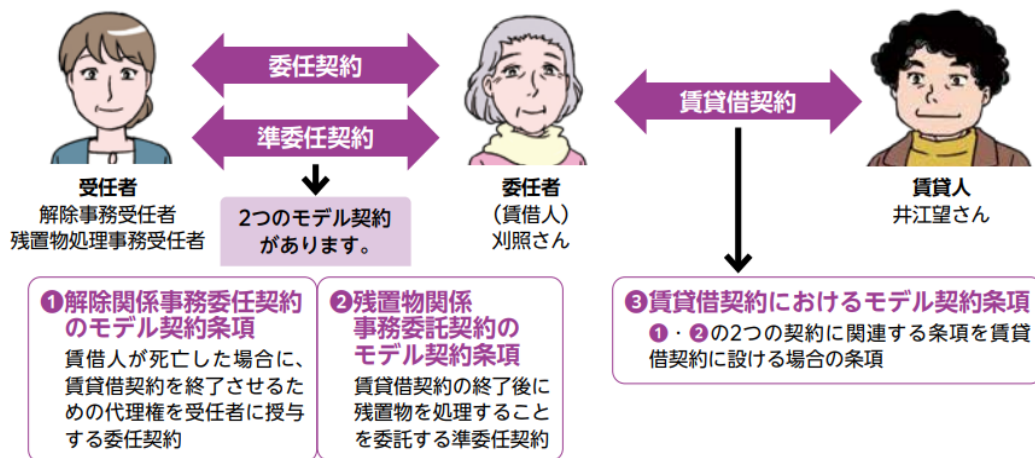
委任契約

準委任契約

賃貸借契約

受任者
解除事務受任者
残置物処理事務受任者

2つのモデル契約があります。

委任者
（賃借人）
刈照さん

賃貸人
井江望さん

❶解除関係事務委任契約のモデル契約条項
賃借人が死亡した場合に、賃貸借契約を終了させるための代理権を受任者に授与する委任契約

❷残置物関係事務委託契約のモデル契約条項
賃貸借契約の終了後に残置物を処理することを委託する準委任契約

❸賃貸借契約におけるモデル契約条項
❶・❷の2つの契約に関連する条項を賃貸借契約に設ける場合の条項